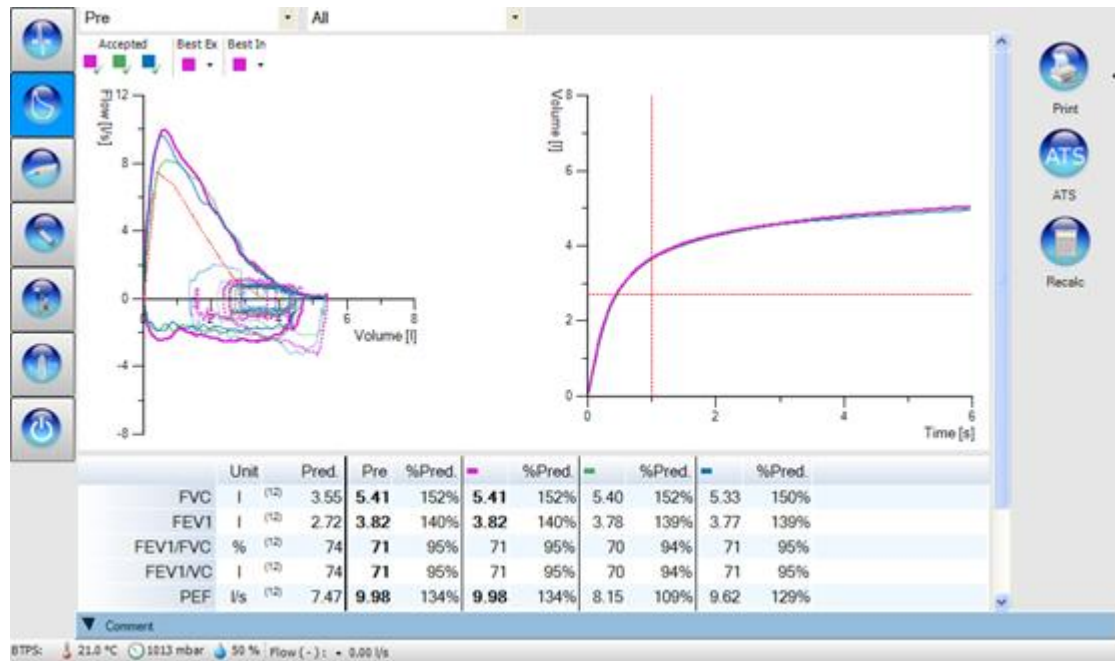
Pre All

Accepted Best Ex Best In

Flow [l/s]
12
8
4
0
-4
-8
6 8
Volume [l]

Volume [l]
8
6
4
2
0
0 2 4 6
Time [s]

Print
ATS
ATS
Recalc

| | Unit | | Pred. | Pre | %Pred. | | %Pred. | | %Pred. | | %Pred. |
|---|---|---|---|---|---|---|---|---|---|---|---|
| FVC | l | (12) | 3.55 | **5.41** | 152% | **5.41** | 152% | 5.40 | 152% | 5.33 | 150% |
| FEV1 | l | (12) | 2.72 | **3.82** | 140% | **3.82** | 140% | 3.78 | 139% | 3.77 | 139% |
| FEV1/FVC | % | (12) | 74 | **71** | 95% | 71 | 95% | 70 | 94% | 71 | 95% |
| FEV1/VC | l | (12) | 74 | **71** | 95% | 71 | 95% | 70 | 94% | 71 | 95% |
| PEF | l/s | (12) | 7.47 | **9.98** | 134% | **9.98** | 134% | 8.15 | 109% | 9.62 | 129% |

▼ Comment

BTPS: 21.0 °C 1013 mbar 50 % Flow ( - ) : - 0.00 l/s